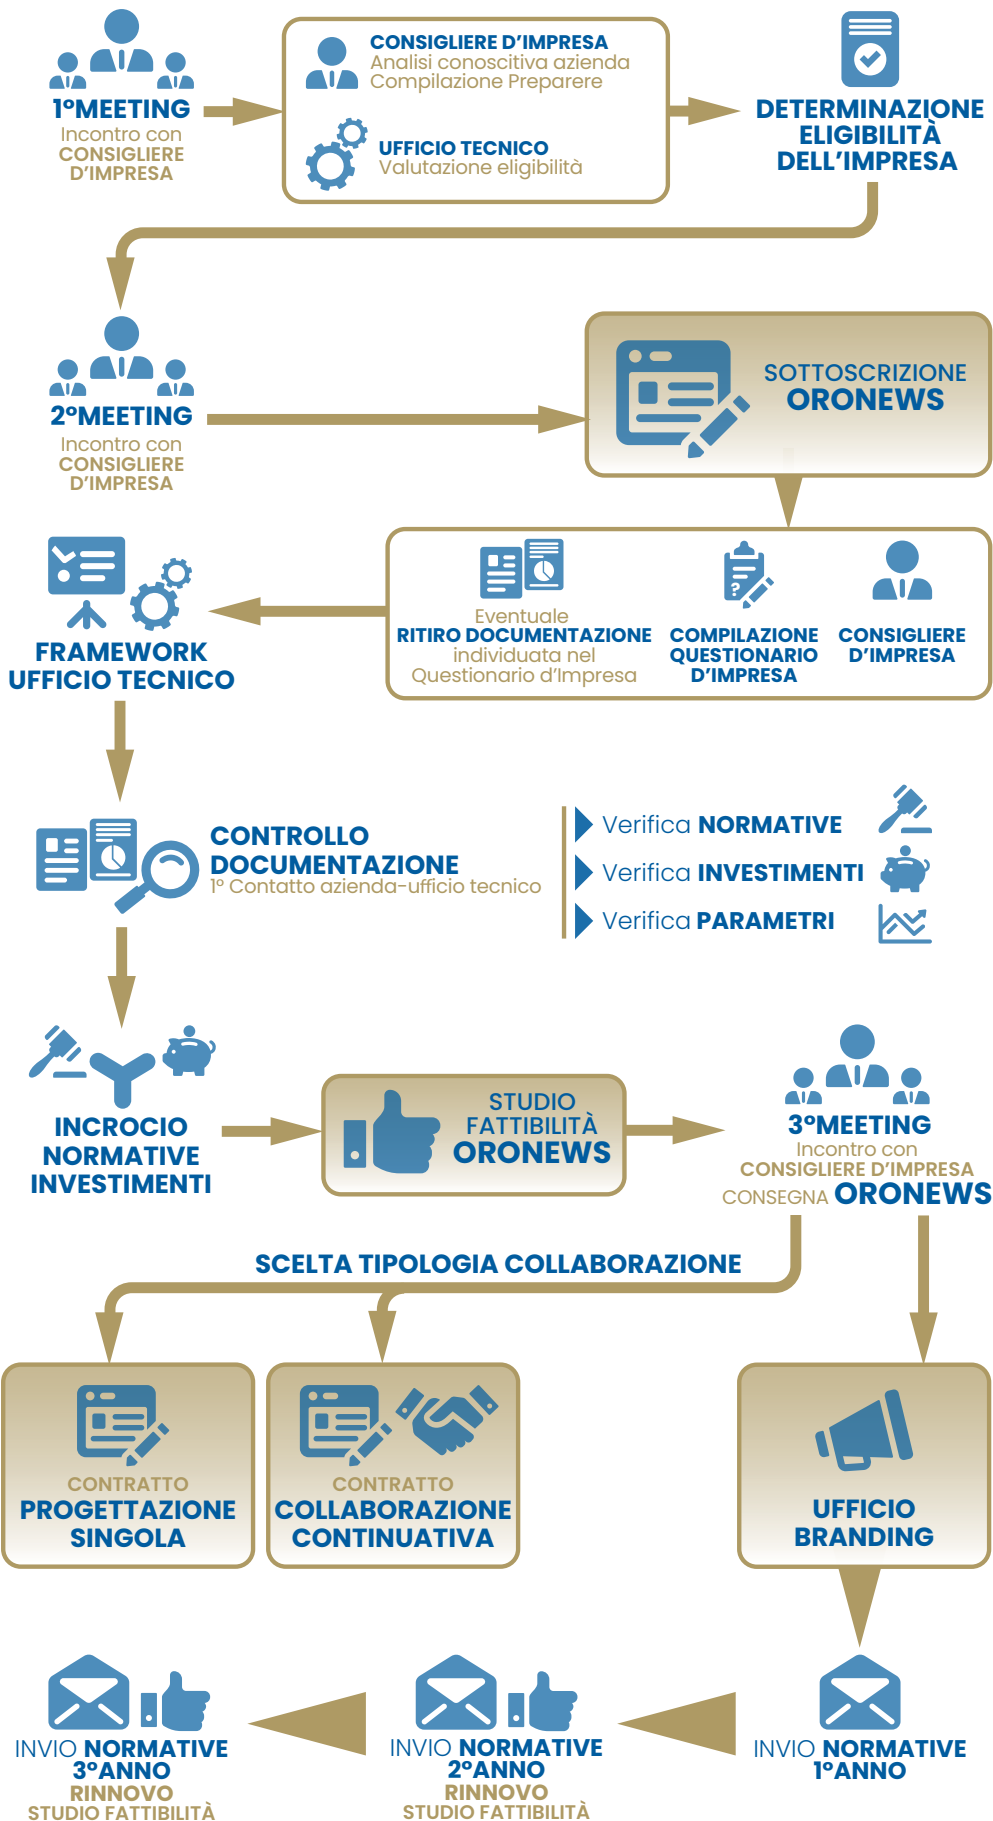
1°MEETING
Incontro con
CONSIGLIERE D'IMPRESA

CONSIGLIERE D'IMPRESA
Analisi conoscitiva azienda
Compilazione Preparere

UFFICIO TECNICO
Valutazione eligibilità

DETERMINAZIONE ELIGIBILITÀ DELL'IMPRESA

2°MEETING
Incontro con
CONSIGLIERE D'IMPRESA

SOTTOSCRIZIONE
ORONEWS

Eventuale
RITIRO DOCUMENTAZIONE
individuata nel Questionario d'Impresa

COMPILAZIONE QUESTIONARIO D'IMPRESA

CONSIGLIERE D'IMPRESA

FRAMEWORK
UFFICIO TECNICO

CONTROLLO DOCUMENTAZIONE
1° Contatto azienda-ufficio tecnico

Verifica NORMATIVE
Verifica INVESTIMENTI
Verifica PARAMETRI

INCROCIO NORMATIVE INVESTIMENTI

STUDIO FATTIBILITÀ
ORONEWS

3°MEETING
Incontro con
CONSIGLIERE D'IMPRESA
CONSEGNA ORONEWS

SCELTA TIPOLOGIA COLLABORAZIONE

CONTRATTO
PROGETTAZIONE SINGOLA

CONTRATTO
COLLABORAZIONE CONTINUATIVA

UFFICIO BRANDING

INVIO NORMATIVE
3°ANNO
RINNOVO
STUDIO FATTIBILITÀ

INVIO NORMATIVE
2°ANNO
RINNOVO
STUDIO FATTIBILITÀ

INVIO NORMATIVE
1°ANNO